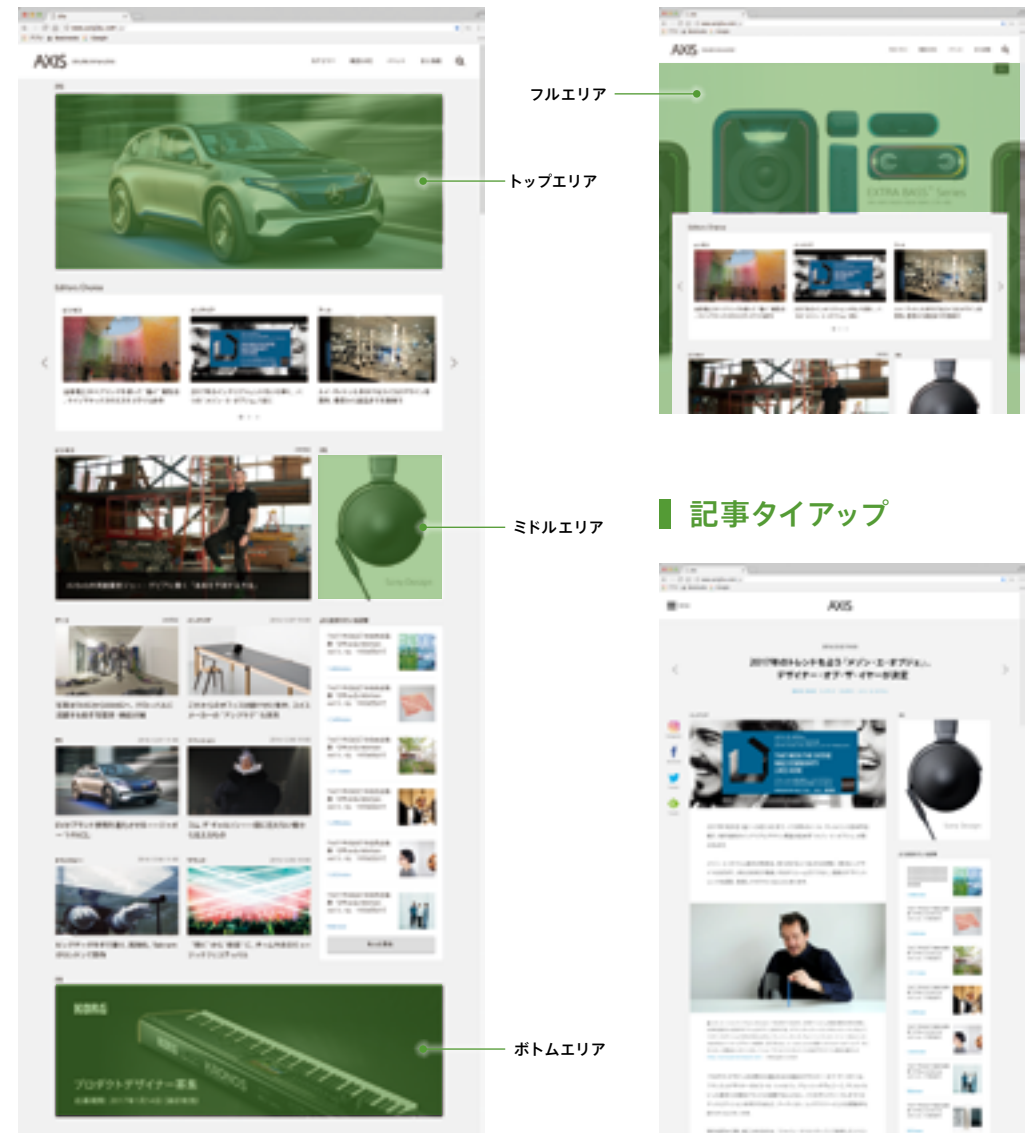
AXIS

トップエリア

Editors Choice

ミドルエリア

Sony Design

KORG

プロダクトデザイナー募集

ボトムエリア

フルエリア

EXTRA BASS™ Series

Editors Choice

記事タイアップ

AXIS

2017年のトレンドを占う「メゾン・エ・オブジェ」。デザイナー・オブ・ザ・イヤーが決定

Sony Design